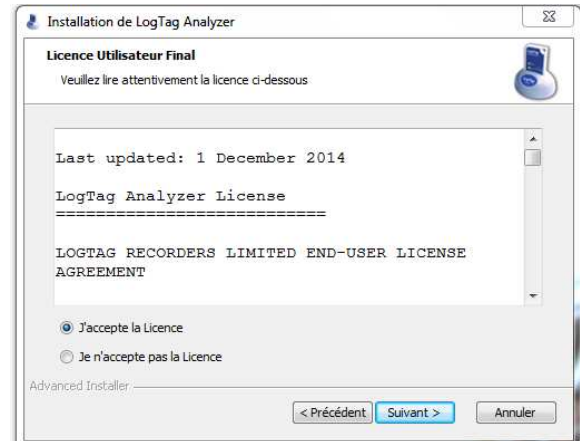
Installation de LogTag Analyzer

Licence Utilisateur Final

Veuillez lire attentivement la licence ci-dessous

Last updated: 1 December 2014

LogTag Analyzer License
===========================

LOGTAG RECORDERS LIMITED END-USER LICENSE AGREEMENT

J'accepte la Licence

Je n'accepte pas la Licence

Advanced Installer

< Précédent Suivant > Annuler